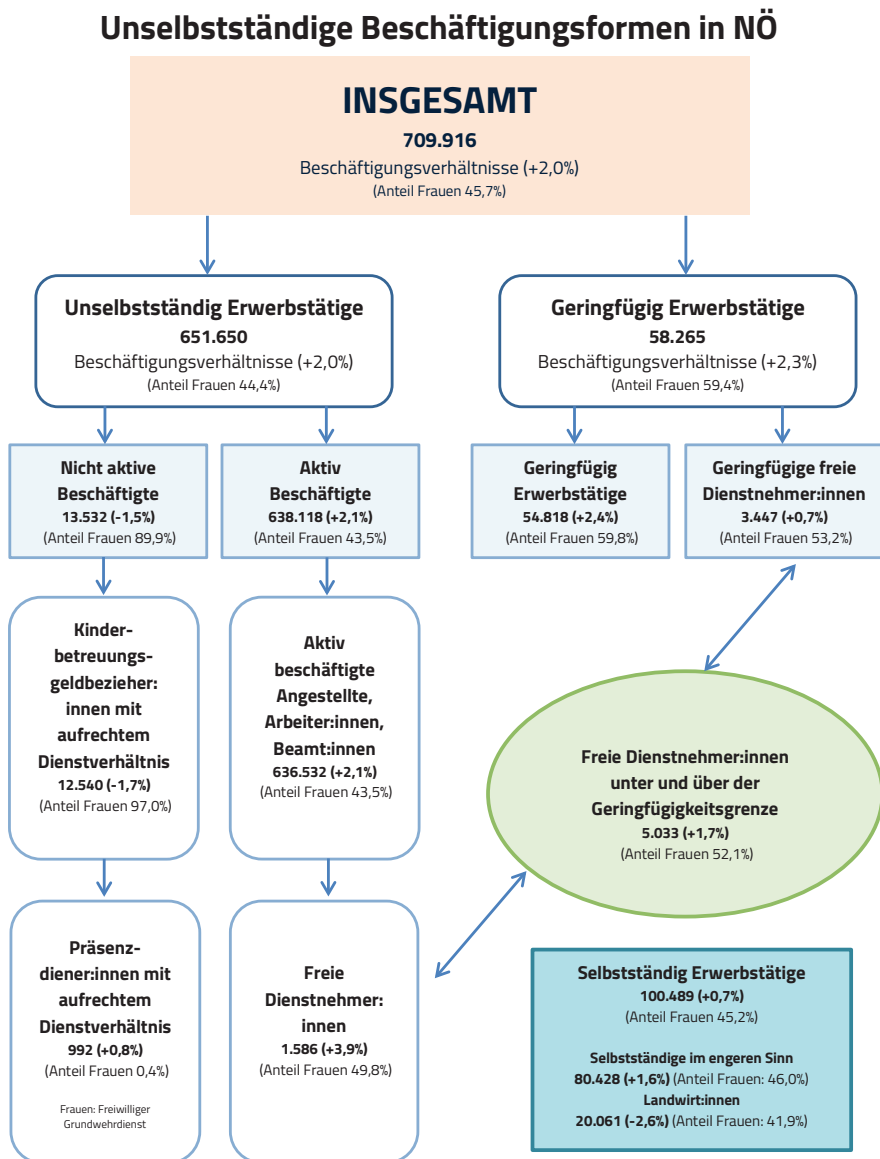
Unselbstständige Beschäftigungsformen in NÖ

INSGESAMT
709.916
Beschäftigungsverhältnisse (+2,0%)
(Anteil Frauen 45,7%)

Unselbstständig Erwerbstätige
651.650
Beschäftigungsverhältnisse (+2,0%)
(Anteil Frauen 44,4%)

Geringfügig Erwerbstätige
58.265
Beschäftigungsverhältnisse (+2,3%)
(Anteil Frauen 59,4%)

Nicht aktive Beschäftigte
13.532 (-1,5%)
(Anteil Frauen 89,9%)

Aktiv Beschäftigte
638.118 (+2,1%)
(Anteil Frauen 43,5%)

Geringfügig Erwerbstätige
54.818 (+2,4%)
(Anteil Frauen 59,8%)

Geringfügige freie Dienstnehmer:innen
3.447 (+0,7%)
(Anteil Frauen 53,2%)

Kinderbetreuungsgeldbezieher:innen mit aufrechtem Dienstverhältnis
12.540 (-1,7%)
(Anteil Frauen 97,0%)

Aktiv beschäftigte Angestellte, Arbeiter:innen, Beamt:innen
636.532 (+2,1%)
(Anteil Frauen 43,5%)

Freie Dienstnehmer:innen unter und über der Geringfügigkeitsgrenze
5.033 (+1,7%)
(Anteil Frauen 52,1%)

Präsenzdiener:innen mit aufrechtem Dienstverhältnis
992 (+0,8%)
(Anteil Frauen 0,4%)

Frauen: Freiwilliger Grundwehrdienst

Freie Dienstnehmer:innen
1.586 (+3,9%)
(Anteil Frauen 49,8%)

Selbstständig Erwerbstätige
100.489 (+0,7%)
(Anteil Frauen 45,2%)

Selbstständige im engeren Sinn
80.428 (+1,6%) (Anteil Frauen: 46,0%)
Landwirt:innen
20.061 (-2,6%) (Anteil Frauen: 41,9%)